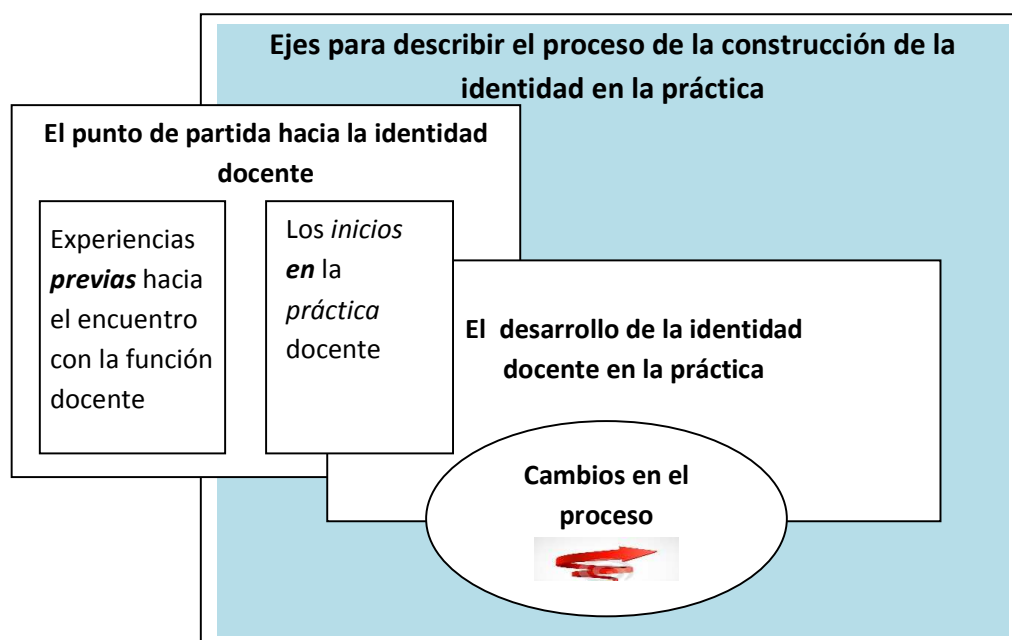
Ejes para describir el proceso de la construcción de la identidad en la práctica

El punto de partida hacia la identidad docente

Experiencias ***previas*** hacia el encuentro con la función docente

Los *inicios* ***en*** la *práctica* docente

El desarrollo de la identidad docente en la práctica

Cambios en el proceso